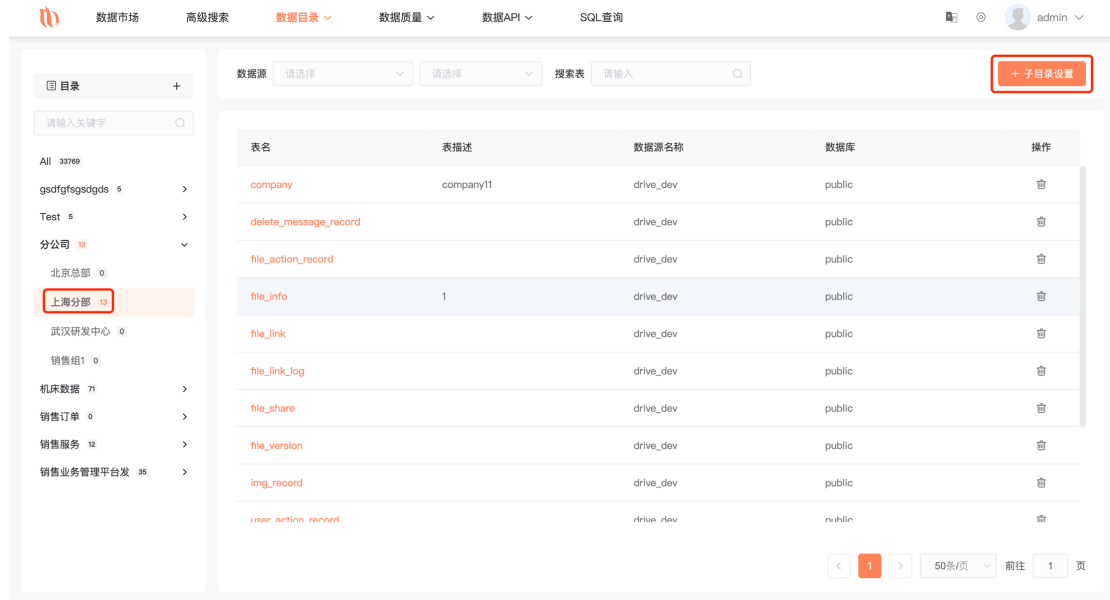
数据市场 高级搜索 数据目录 数据质量 数据API SQL查询 admin

目录 +

请输入关键字

All 33769
gsdfgfsgsdgds 5
Test 5
分公司 13
北京总部 0
上海分部 13
武汉研发中心 0
销售组1 0
机床数据 71
销售订单 0
销售服务 12
销售业务管理平台发 35

数据源 请选择 请选择 搜索表 请输入

+ 子目录设置

| 表名 | 表描述 | 数据源名称 | 数据库 | 操作 |
|---|---|---|---|---|
| company | company11 | drive_dev | public | |
| delete_message_record | | drive_dev | public | |
| file_action_record | | drive_dev | public | |
| file_info | 1 | drive_dev | public | |
| file_link | | drive_dev | public | |
| file_link_log | | drive_dev | public | |
| file_share | | drive_dev | public | |
| file_version | | drive_dev | public | |
| img_record | | drive_dev | public | |
| user_action_record | | drive_dev | public | |

< 1 > 50条/页 前往 1 页